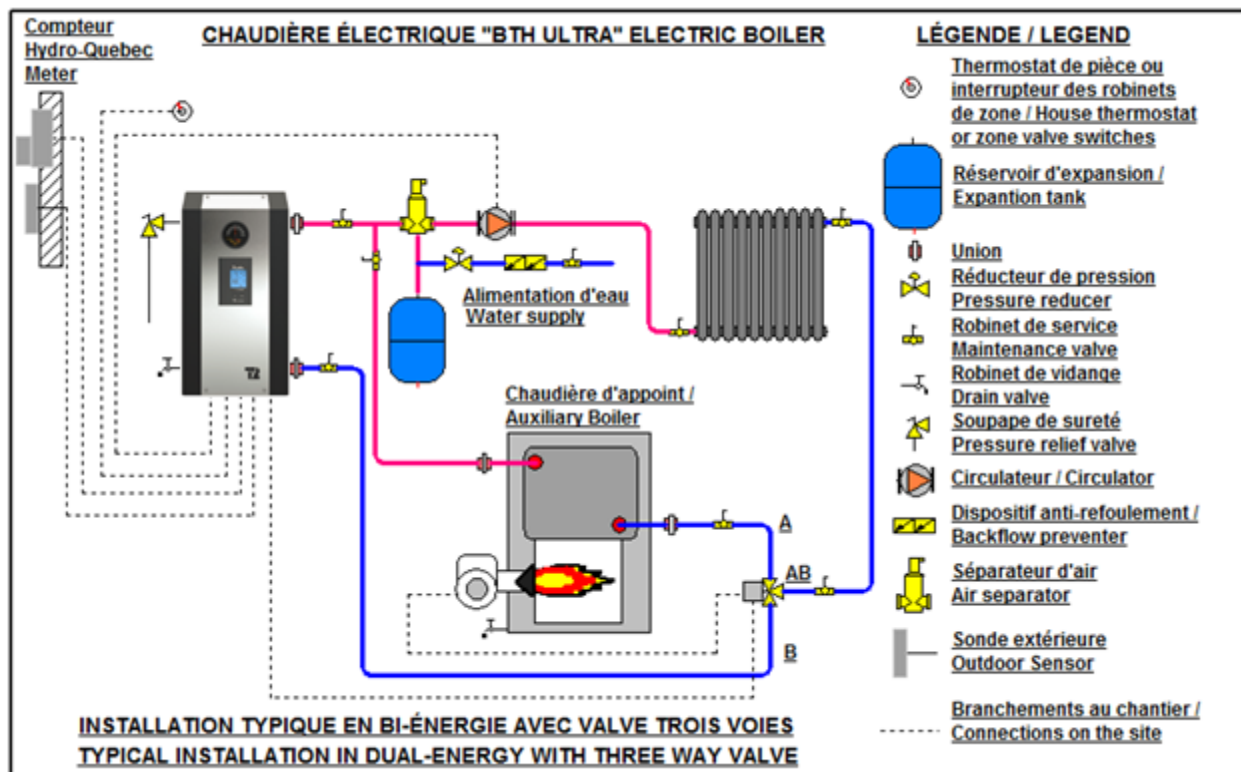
Compteur Hydro-Quebec Meter

CHAUDIÈRE ÉLECTRIQUE "BTH ULTRA" ELECTRIC BOILER

LÉGENDE / LEGEND

Thermostat de pièce ou interrupteur des robinets de zone / House thermostat or zone valve switches

Réservoir d'expansion / Expantion tank

Union

Réducteur de pression Pressure reducer

Robinet de service Maintenance valve

Robinet de vidange Drain valve

Soupape de sureté Pressure relief valve

Circulateur / Circulator

Dispositif anti-refoulement / Backflow preventer

Séparateur d'air Air separator

Sonde extérieure Outdoor Sensor

Branchements au chantier / Connections on the site

T2

Alimentation d'eau Water supply

Chaudière d'appoint / Auxiliary Boiler

A

AB

B

INSTALLATION TYPIQUE EN BI-ÉNERGIE AVEC VALVE TROIS VOIES
TYPICAL INSTALLATION IN DUAL-ENERGY WITH THREE WAY VALVE